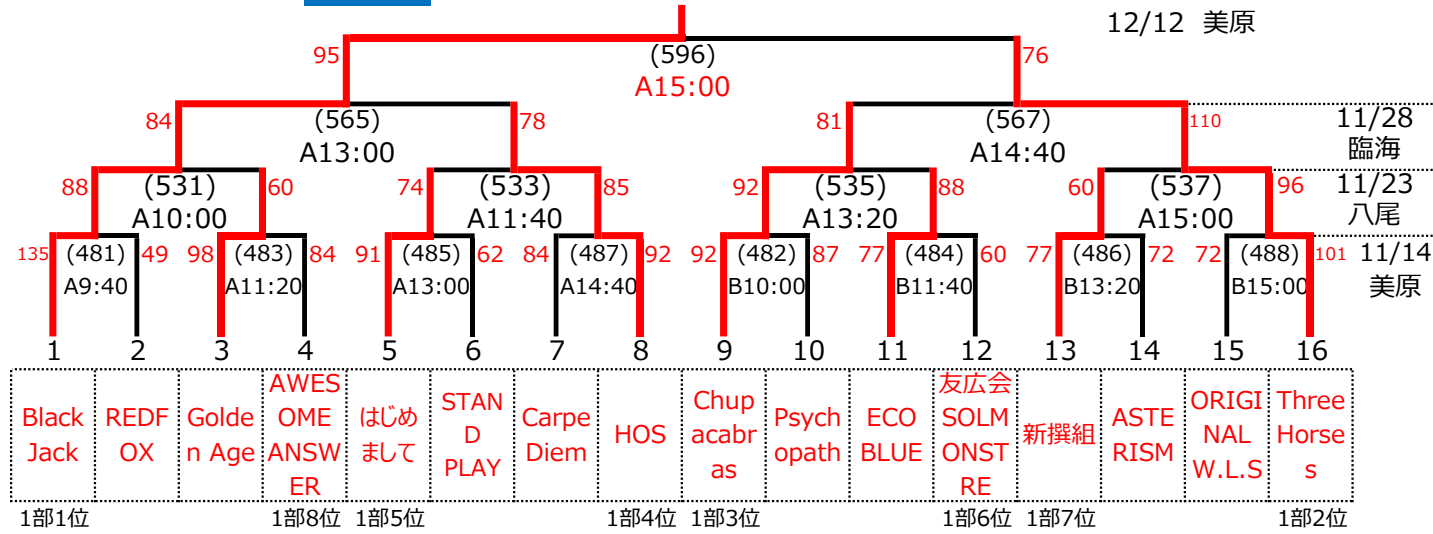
12/12 美原

95 (596) 76
A15:00

84 (565) 78
A13:00

81 (567) 110
A14:40

11/28
臨海

88 (531) 60
A10:00

74 (533) 85
A11:40

92 (535) 88
A13:20

60 (537) 96
A15:00

11/23
八尾

135 (481) 49
A9:40

98 (483) 84
A11:20

91 (485) 62
A13:00

84 (487) 92
A14:40

92 (482) 87
B10:00

77 (484) 60
B11:40

77 (486) 72
B13:20

72 (488) 101
B15:00

11/14
美原

| 1 | 2 | 3 | 4 | 5 | 6 | 7 | 8 | 9 | 10 | 11 | 12 | 13 | 14 | 15 | 16 |
|---|---|---|---|---|---|---|---|---|---|---|---|---|---|---|---|
| Black Jack | REDFOX | Golden Age | AWESOME ANSWER | はじめまして | STAND PLAY | Carpe Diem | HOS | Chupacabras | Psychopath | ECO BLUE | 友広会SOLMONSTRE | 新撰組 | ASTERISM | ORIGINAL W.L.S | Three Horses |

1部1位 1部8位 1部5位 1部4位 1部3位 1部6位 1部7位 1部2位